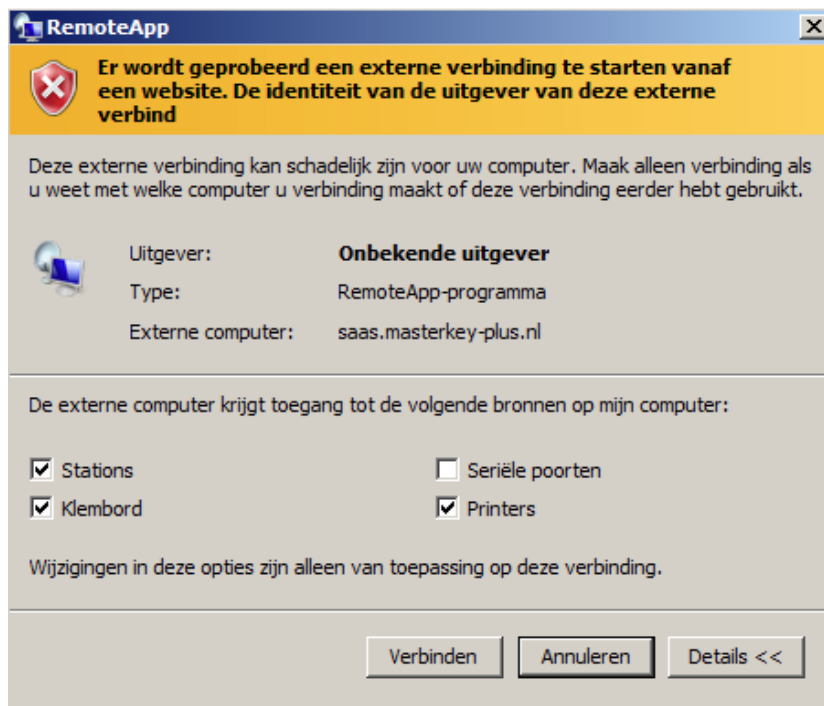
RemoteApp

Er wordt geprobeerd een externe verbinding te starten vanaf een website. De identiteit van de uitgever van deze externe verbind

Deze externe verbinding kan schadelijk zijn voor uw computer. Maak alleen verbinding als u weet met welke computer u verbinding maakt of deze verbinding eerder hebt gebruikt.

| Uitgever: | Onbekende uitgever |
|---|---|
| Type: | RemoteApp-programma |
| Externe computer: | saas.masterkey-plus.nl |

De externe computer krijgt toegang tot de volgende bronnen op mijn computer:

☑ Stations
☐ Seriële poorten
☑ Klembord
☑ Printers

Wijzigingen in deze opties zijn alleen van toepassing op deze verbinding.

Verbinden
Annuleren
Details <<